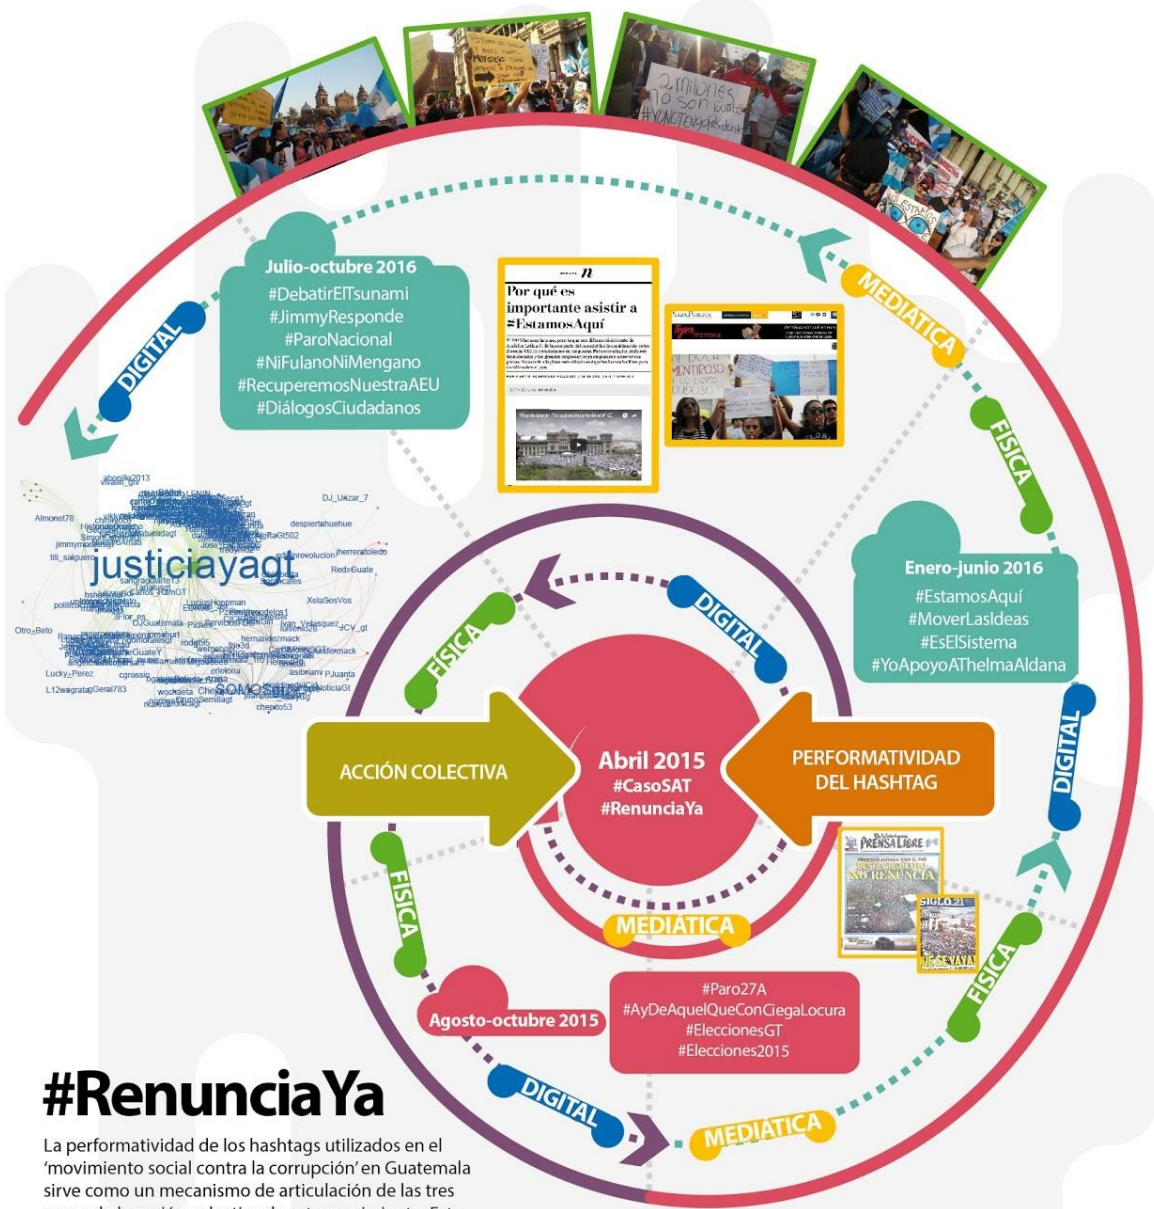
Julio-octubre 2016
#DebatirElTsunami
#JimmyResponde
#ParoNacional
#NiFulanoNiMengano
#RecuperemosNuestraAEU
#DiálogosCiudadanos

DIGITAL

MEDIÁTICA

Por qué es importante asistir a #EstamosAquí

FÍSICA

justiciayagt

Almonet78
DJ_Ukzar_7
despiertahuehue
RedxGuate
XelaSosVos
Otro_Beto
Lucky_Perez
L12wagrataGeral783

DIGITAL

FÍSICA

Enero-junio 2016
#EstamosAquí
#MoverLasIdeas
#EsElSistema
#YoApoyoAThelmaAldana

DIGITAL

ACCIÓN COLECTIVA

Abril 2015
#CasoSAT
#RenunciaYa

PERFORMATIVIDAD DEL HASHTAG

PRENSA LIBRE
NO RENUNCIA

SIGLO.21

FÍSICA

MEDIÁTICA

FÍSICA

#Paro27A
#AyDeAquelQueConCiegaLocura
#EleccionesGT
#Elecciones2015

Agosto-octubre 2015

DIGITAL

MEDIÁTICA

#RenunciaYa
La performatividad de los hashtags utilizados en el 'movimiento social contra la corrupción' en Guatemala sirve como un mecanismo de articulación de las tres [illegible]